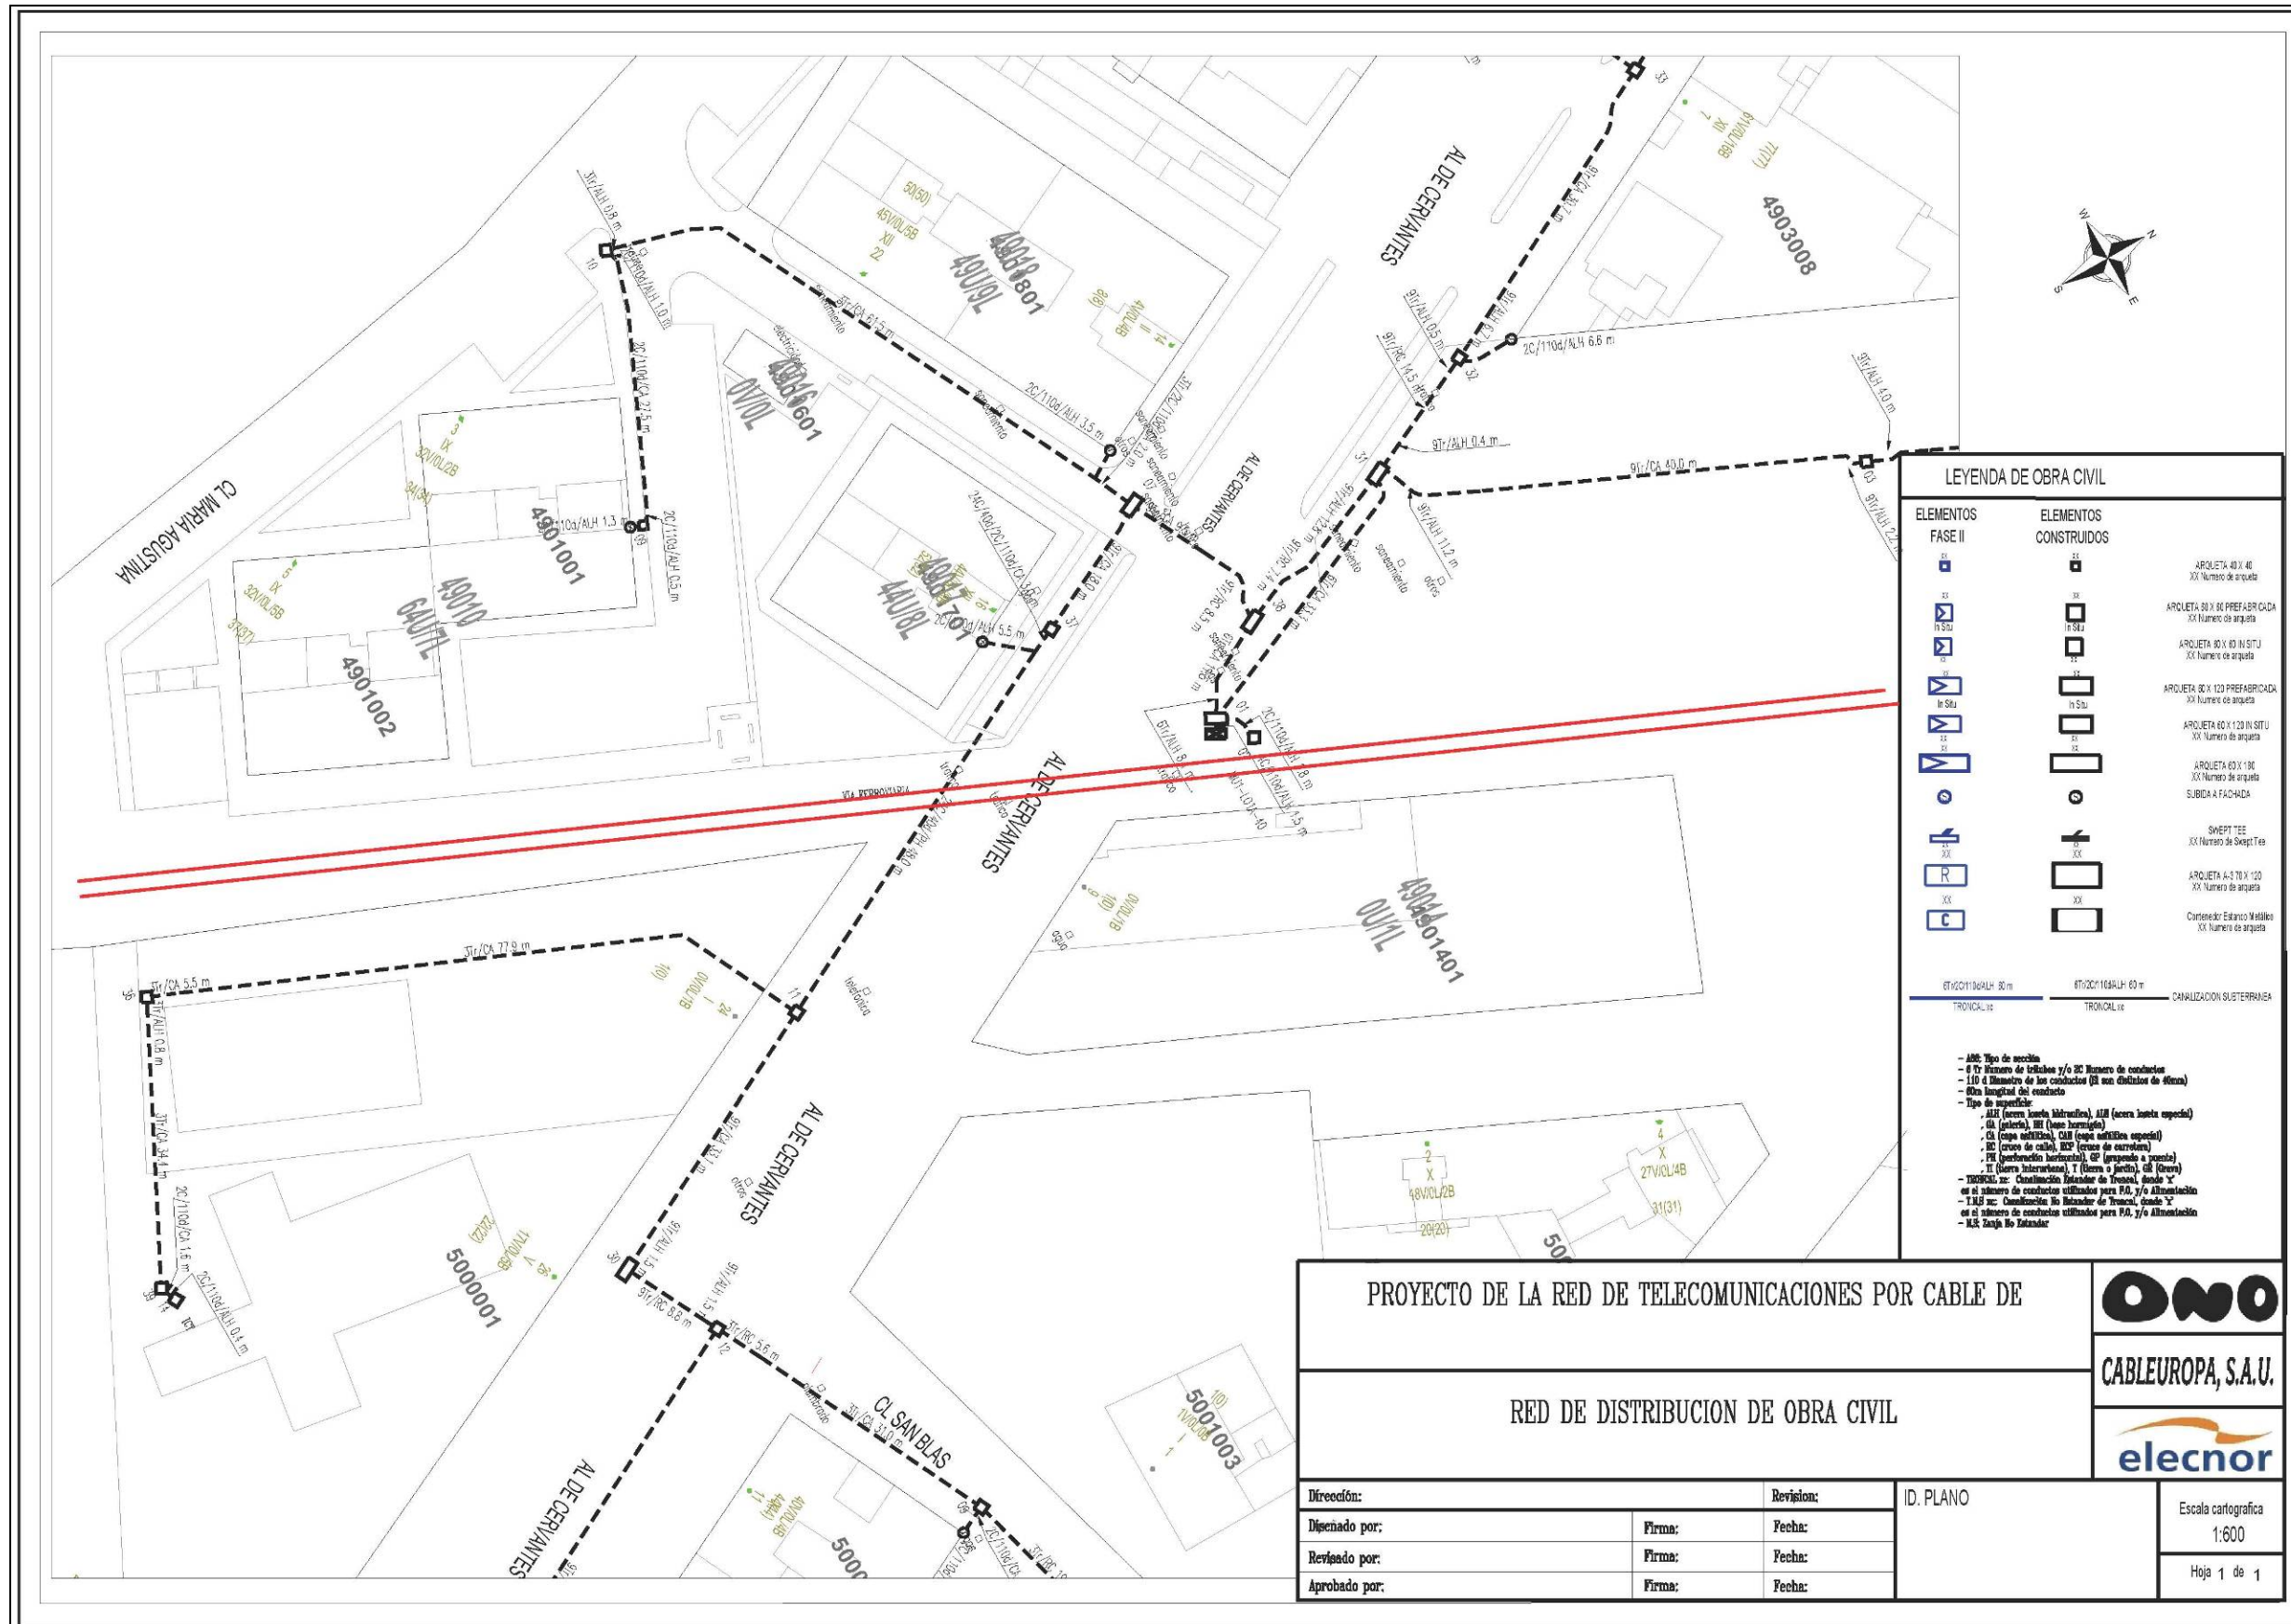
AL DE CERVANTES
4903008
4901801
49U/9L
50(50)
45V/0L/5B
XII
22
4901601
0V/0L
CL MARIA AGUSTINA
IX
32V/0L/2B
94(94)
4901001
49010
64U/7L
IX
32V/0L/5B
37(37)
4901002
4901701
44U/8L
AL DE CERVANTES
AL DE CERVANTES
4901401
0U/1L
2C/110d/ALH 6.8 m
9Tr/ALH 0.4 m
9Tr/CA 40.0 m
3Tr/CA 61.5 m
2C/110d/ALH 3.5 m
2C/110d/CA 27.5 m
2C/110d/ALH 0.5 m
3Tr/ALH 0.8 m
9Tr/ALH 11.2 m
9Tr/ALH 4.0 m
2C/110d/ALH 5.5 m
3Tr/CA 27.9 m
3Tr/CA 5.5 m
3Tr/CA 34.1 m
2C/110d/CA 1.6 m
2C/110d/ALH 0.4 m
9Tr/RC 8.8 m
3Tr/RC 5.6 m
3Tr/CA 31.0 m
AL DE CERVANTES
5000001
CL SAN BLAS
5001003
AL DE CERVANTES
2
X
18V/0L/2B
20(20)
4
X
27V/0L/4B
31(31)
LEYENDA DE OBRA CIVIL
ELEMENTOS FASE II
ELEMENTOS CONSTRUIDOS
ARQUETA 40 X 40 XX Numero de arqueta
ARQUETA 80 X 80 PREFABRICADA XX Numero de arqueta
ARQUETA 80 X 80 IN SITU XX Numero de arqueta
ARQUETA 60 X 120 PREFABRICADA XX Numero de arqueta
ARQUETA 60 X 120 IN SITU XX Numero de arqueta
ARQUETA 60 X 180 XX Numero de arqueta
SUBIDA A FACHADA
SWEPT TEE XX Numero de Swept Tee
ARQUETA A-3 70 X 120 XX Numero de arqueta
Contenedor Estanco Metálico XX Numero de arqueta
In Situ
6Tr/2C/110d/ALH 80 m
TRONCAL xx
CANALIZACION SUBTERRANEA
- ABC: Tipo de sección
- 6 Tr Numero de tritubos y/o 2C Numero de conductos
- 110 d Diametro de los conductos (Si son distintos de 40mm)
- 60m longitud del conducto
- Tipo de superficie:
, ALH (acera loseta hidraulica), ALE (acera loseta especial)
, GA (galeria), BH (base hormigón)
, CA (capa asfáltica), CAE (capa asfáltica especial)
, RC (cruce de calle), RCF (cruce de carretera)
, PH (perforación horizontal), GP (grapeado a puente)
, TI (tierra interurbana), T (tierra o jardín), GR (Grava)
- TRONCAL xx: Canalización Estandar de Troncal, donde 'x' es el número de conductos utilizados para F.O. y/o Alimentación
- T.N.E xx: Canalización No Estandar de Troncal, donde 'x' es el número de conductos utilizados para F.O. y/o Alimentación
- N.E: Zanja No Estandar
PROYECTO DE LA RED DE TELECOMUNICACIONES POR CABLE DE
ONO
CABLEUROPA, S.A.U.
RED DE DISTRIBUCION DE OBRA CIVIL
elecnor
| Dirección: | | Revision: |
|---|---|---|
| Diseñado por: | Firma: | Fecha: |
| Revisado por: | Firma: | Fecha: |
| Aprobado por: | Firma: | Fecha: |
ID. PLANO
Escala cartografica 1:600
Hoja 1 de 1